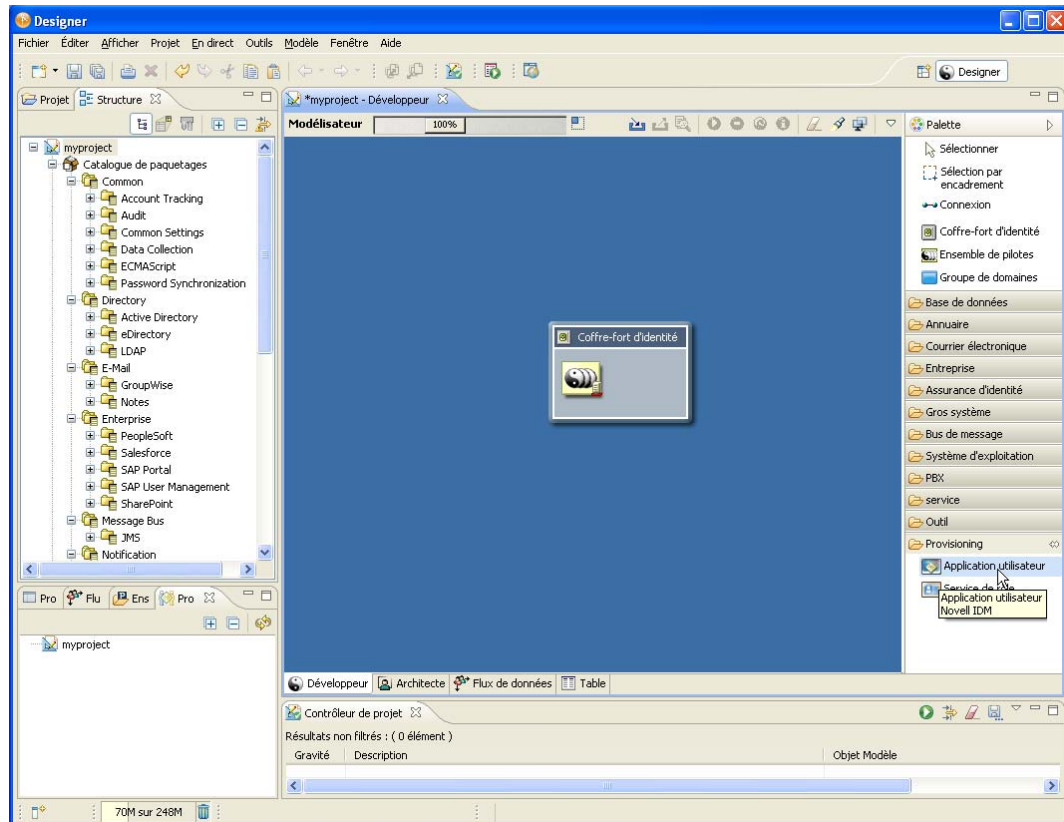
Designer

Fichier Éditer Afficher Projet En direct Outils Modèle Fenêtre Aide

Designer

Projet Structure

myproject
Catalogue de paquetages
Common
Account Tracking
Audit
Common Settings
Data Collection
ECMAScript
Password Synchronization
Directory
Active Directory
eDirectory
LDAP
E-Mail
GroupWise
Notes
Enterprise
PeopleSoft
Salesforce
SAP Portal
SAP User Management
SharePoint
Message Bus
JMS
Notification

Pro Flu Ens Pro

myproject

*myproject - Développeur

Modélisateur 100%

Coffre-fort d'identité

Palette
Sélectionner
Sélection par encadrement
Connexion
Coffre-fort d'identité
Ensemble de pilotes
Groupe de domaines
Base de données
Annuaire
Courrier électronique
Entreprise
Assurance d'identité
Gros système
Bus de message
Système d'exploitation
PBX
service
Outil
Provisioning
Application utilisateur
Service de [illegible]
Application utilisateur Novell IDM

Développeur Architecte Flux de données Table

Contrôleur de projet

Résultats non filtrés : ( 0 élément )

| Gravité | Description | Objet Modèle |
|---|---|---|

70M sur 248M